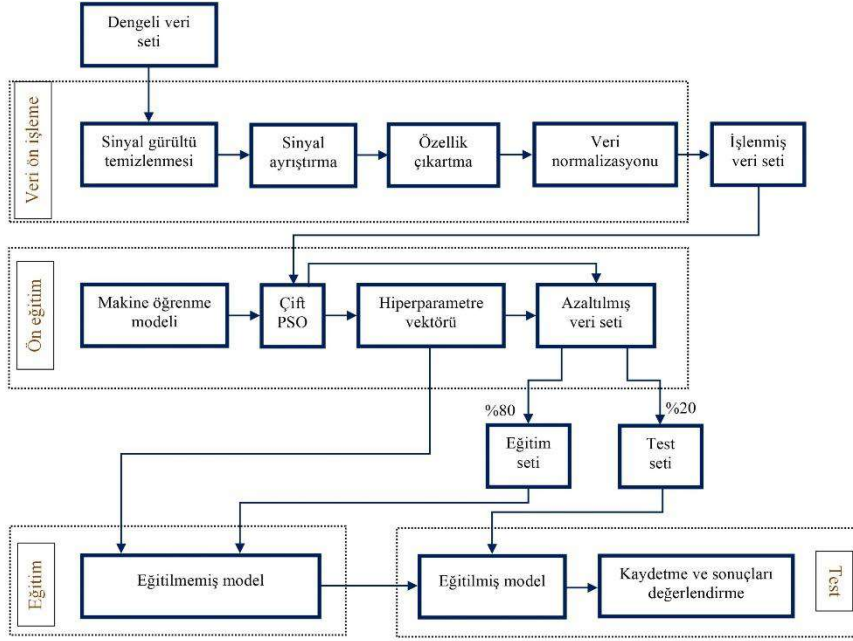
Dengeli veri seti

Veri ön işleme

Sinyal gürültü temizlenmesi

Sinyal ayrıştırma

Özellik çıkartma

Veri normalizasyonu

İşlenmiş veri seti

Ön eğitim

Makine öğrenme modeli

Çift PSO

Hiperparametre vektörü

Azaltılmış veri seti

%80

%20

Eğitim seti

Test seti

Eğitim

Eğitilmemiş model

Eğitilmiş model

Kaydetme ve sonuçları değerlendirme

Test